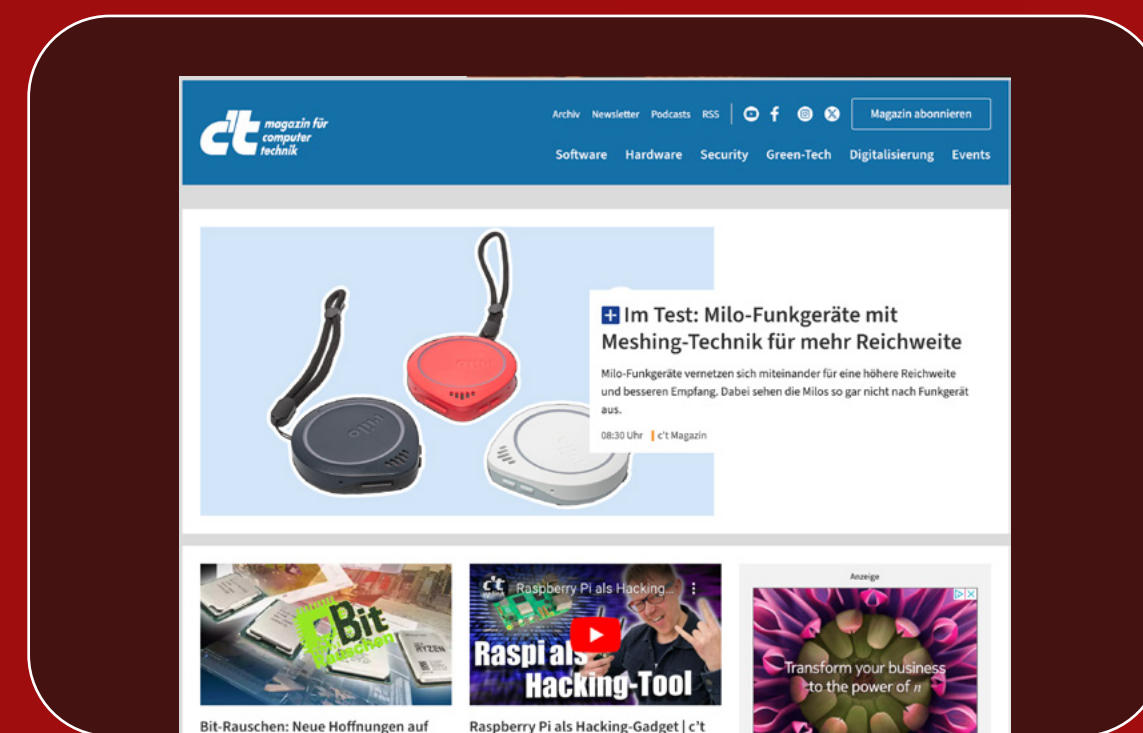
c't magazin für computer technik

Archiv Newsletter Podcasts RSS

Magazin abonnieren

Software Hardware Security Green-Tech Digitalisierung Events

Im Test: Milo-Funkgeräte mit Meshing-Technik für mehr Reichweite

Milo-Funkgeräte vernetzen sich miteinander für eine höhere Reichweite und besseren Empfang. Dabei sehen die Milos so gar nicht nach Funkgerät aus.

08:30 Uhr | c't Magazin

Bit Rauschen

Raspberry Pi als Hacking...

Raspi als Hacking-Tool

Anzeige

Transform your business to the power of $n$

Bit-Rauschen: Neue Hoffnungen auf

Raspberry Pi als Hacking-Gadget | c't